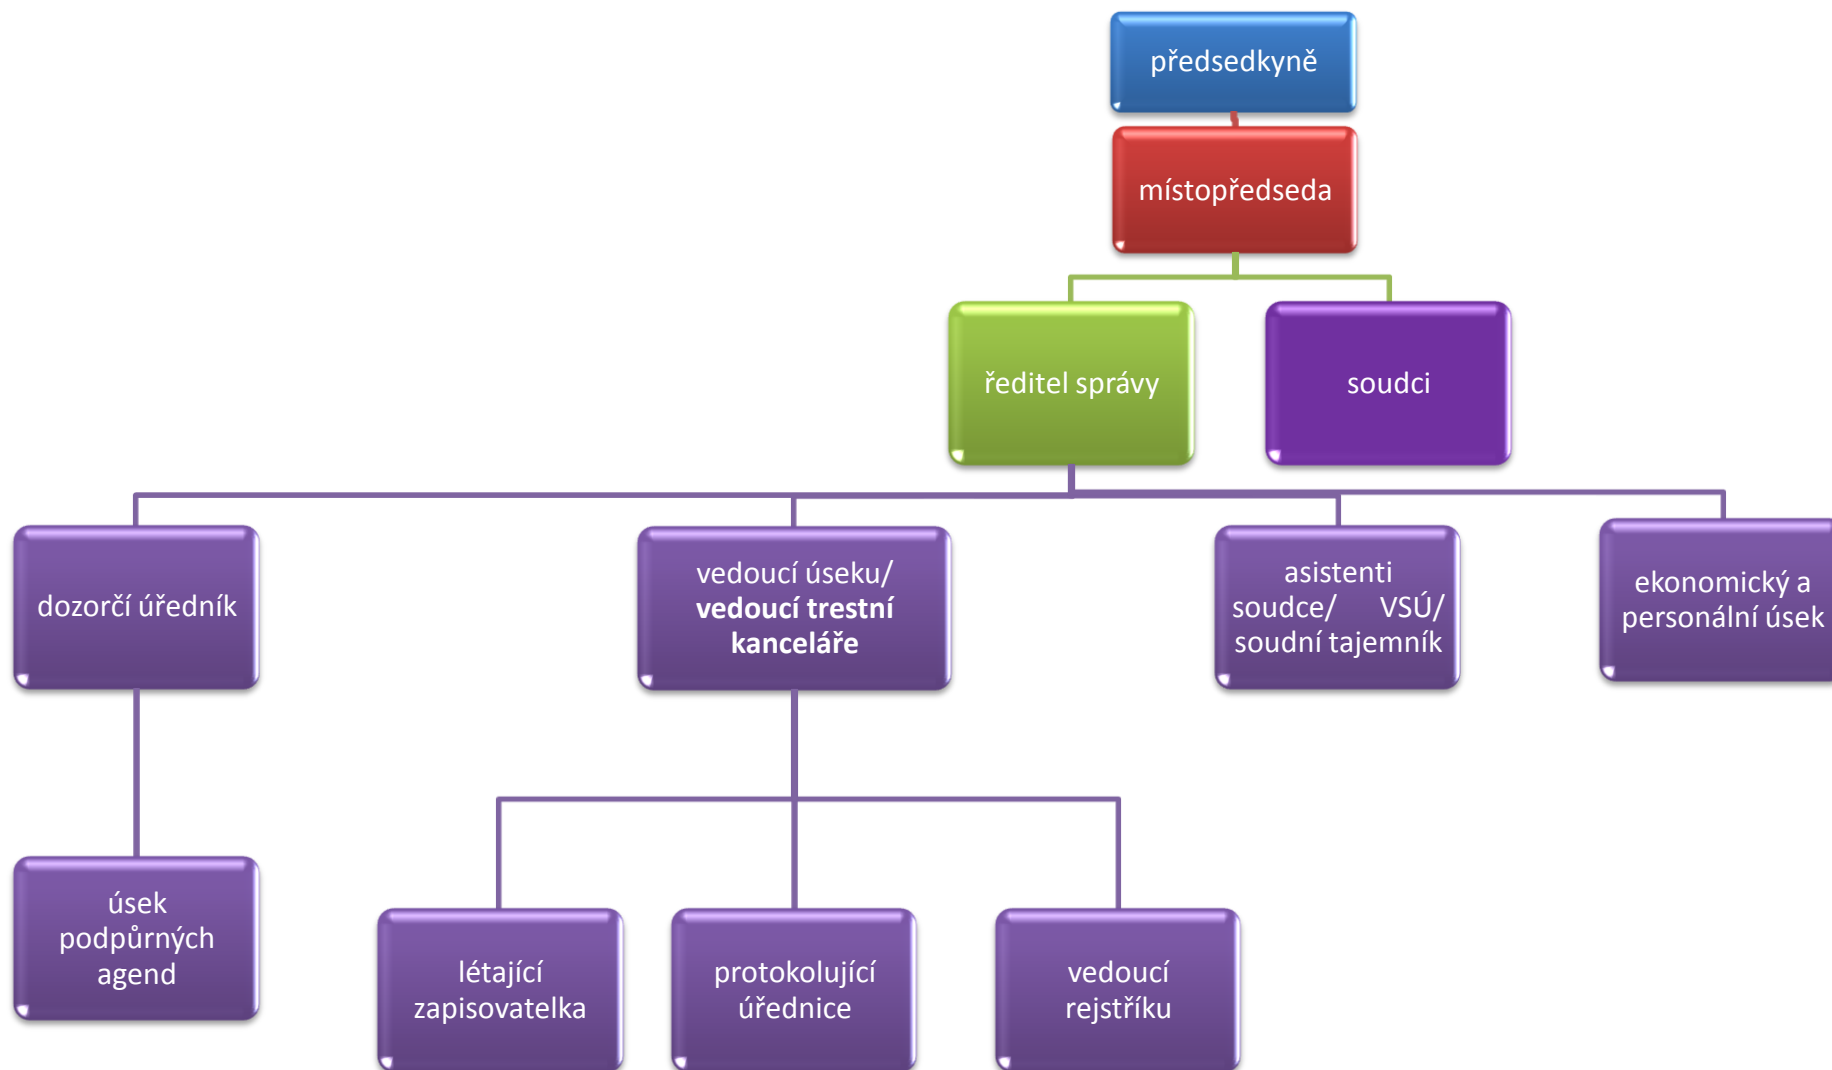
předsedkyně

místopředseda

ředitel správy

soudci

dozorčí úředník

vedoucí úseku/ **vedoucí trestní kanceláře**

asistenti soudce/ VSÚ/ soudní tajemník

ekonomický a personální úsek

úsek podpůrných agend

létající zapisovatelka

protokolující úřednice

vedoucí rejstříku